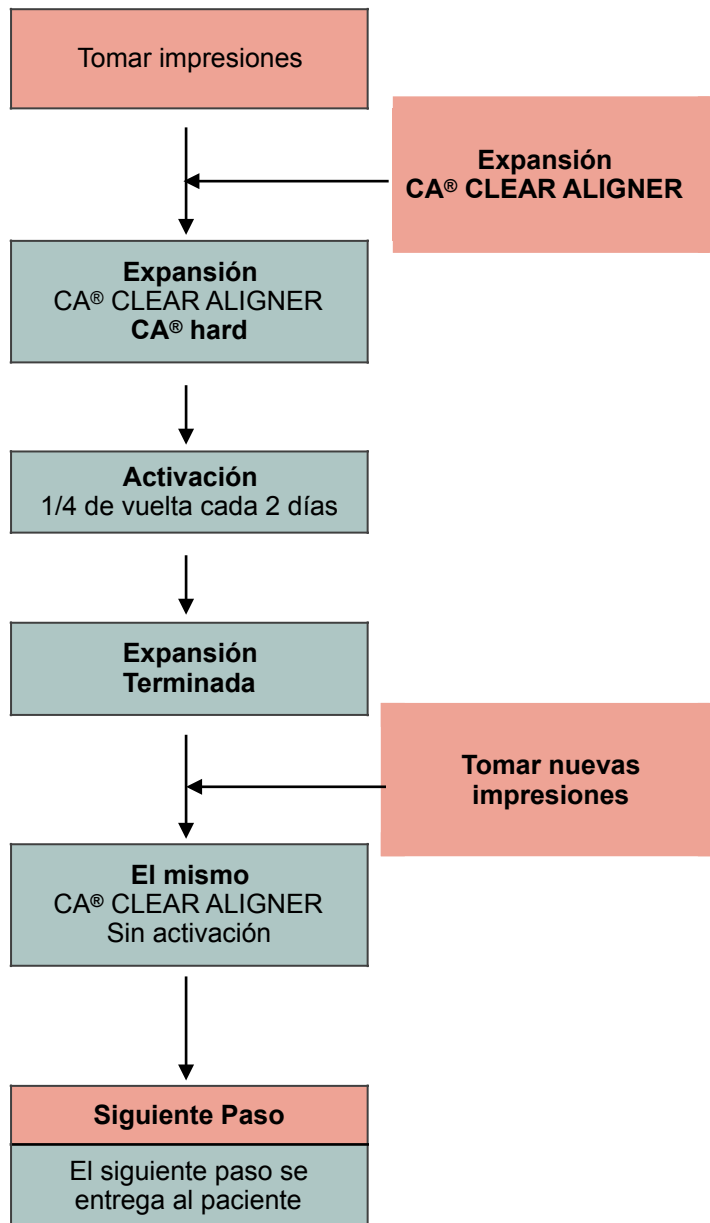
Tomar impresiones

Expansión
CA® CLEAR ALIGNER

Expansión
CA® CLEAR ALIGNER
CA® hard

Activación
1/4 de vuelta cada 2 días

Expansión
Terminada

Tomar nuevas impresiones

El mismo
CA® CLEAR ALIGNER
Sin activación

Siguiente Paso

El siguiente paso se entrega al paciente